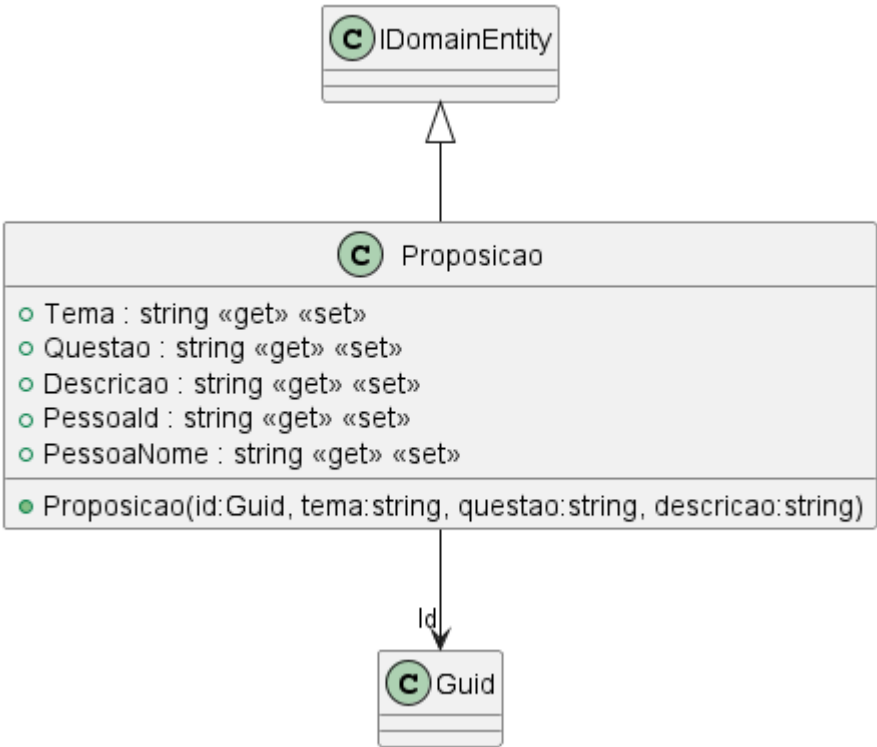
C IDomainEntity

C Proposicao

Tema : string «get» «set»
Questao : string «get» «set»
Descricao : string «get» «set»
PessoaId : string «get» «set»
PessoaNome : string «get» «set»

Proposicao(id:Guid, tema:string, questao:string, descricao:string)

Id

C Guid